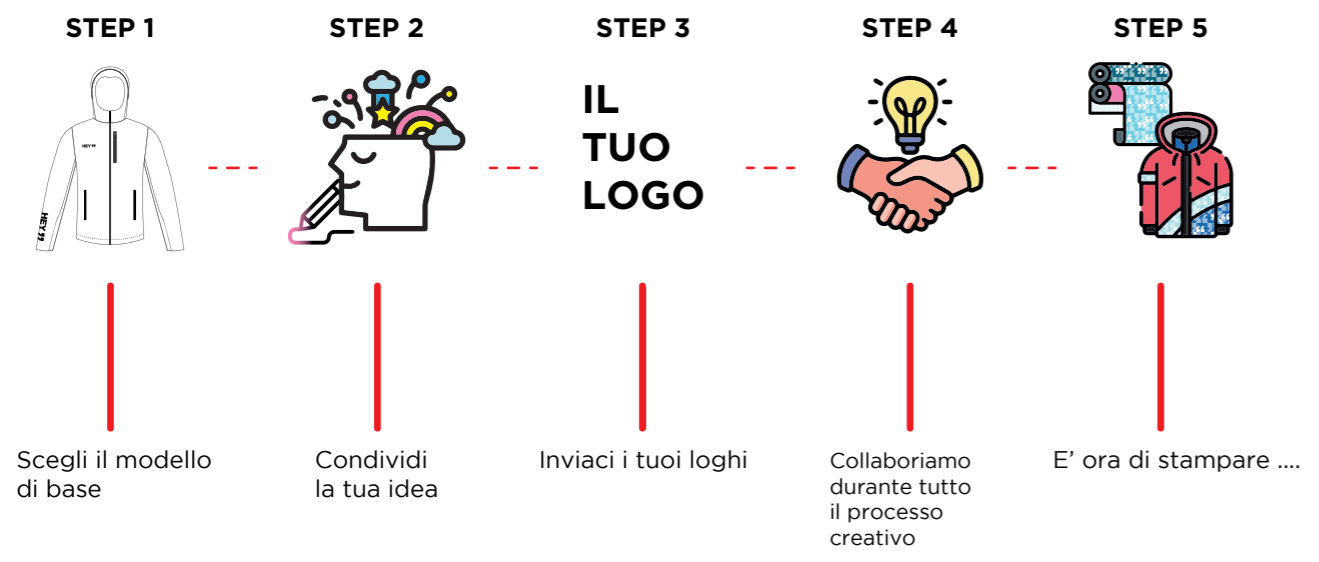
STEP 1

HEY 99

HEY 99

Scegli il modello di base

STEP 2

Condividi la tua idea

STEP 3

IL TUO LOGO

Inviaci i tuoi loghi

STEP 4

Collaboriamo durante tutto il processo creativo

STEP 5

E' ora di stampare ....